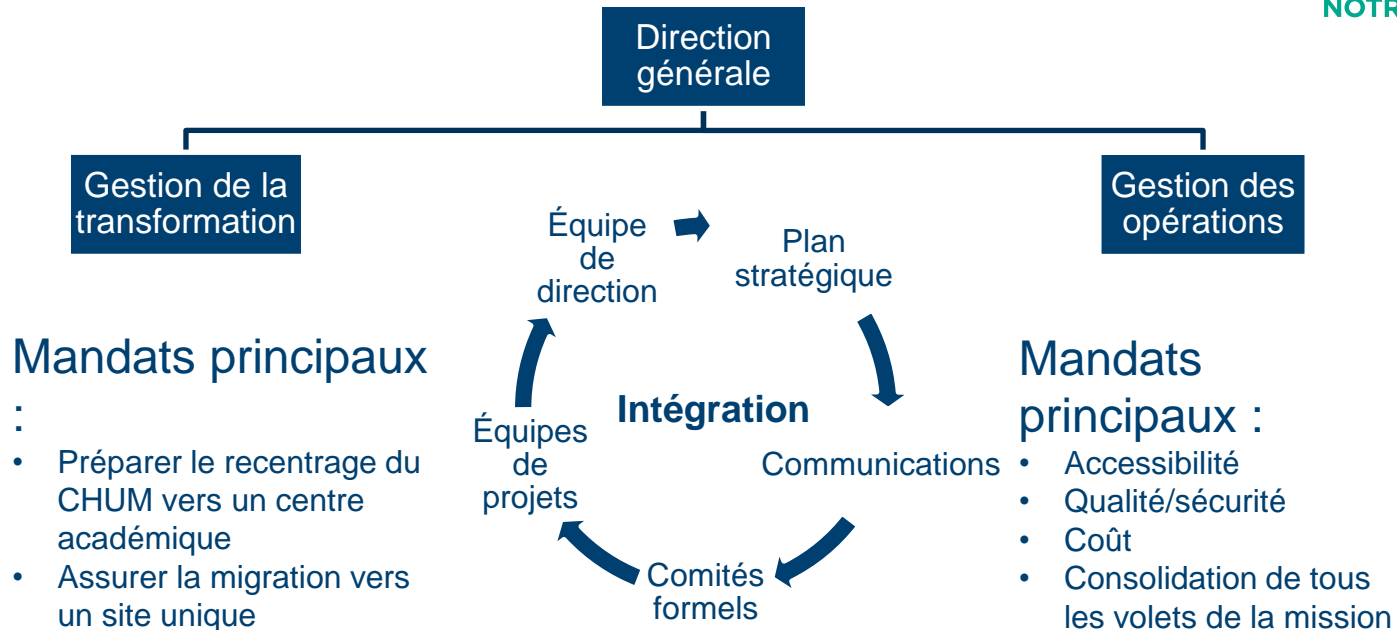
NOTR

Direction générale

Gestion de la transformation

Gestion des opérations

Équipe de direction

Plan stratégique

Intégration

Communications

Comités formels

Équipes de projets

Mandats principaux :

- Préparer le recentrage du CHUM vers un centre académique
- Assurer la migration vers un site unique

Mandats principaux :

- Accessibilité
- Qualité/sécurité
- Coût
- Consolidation de tous les volets de la mission